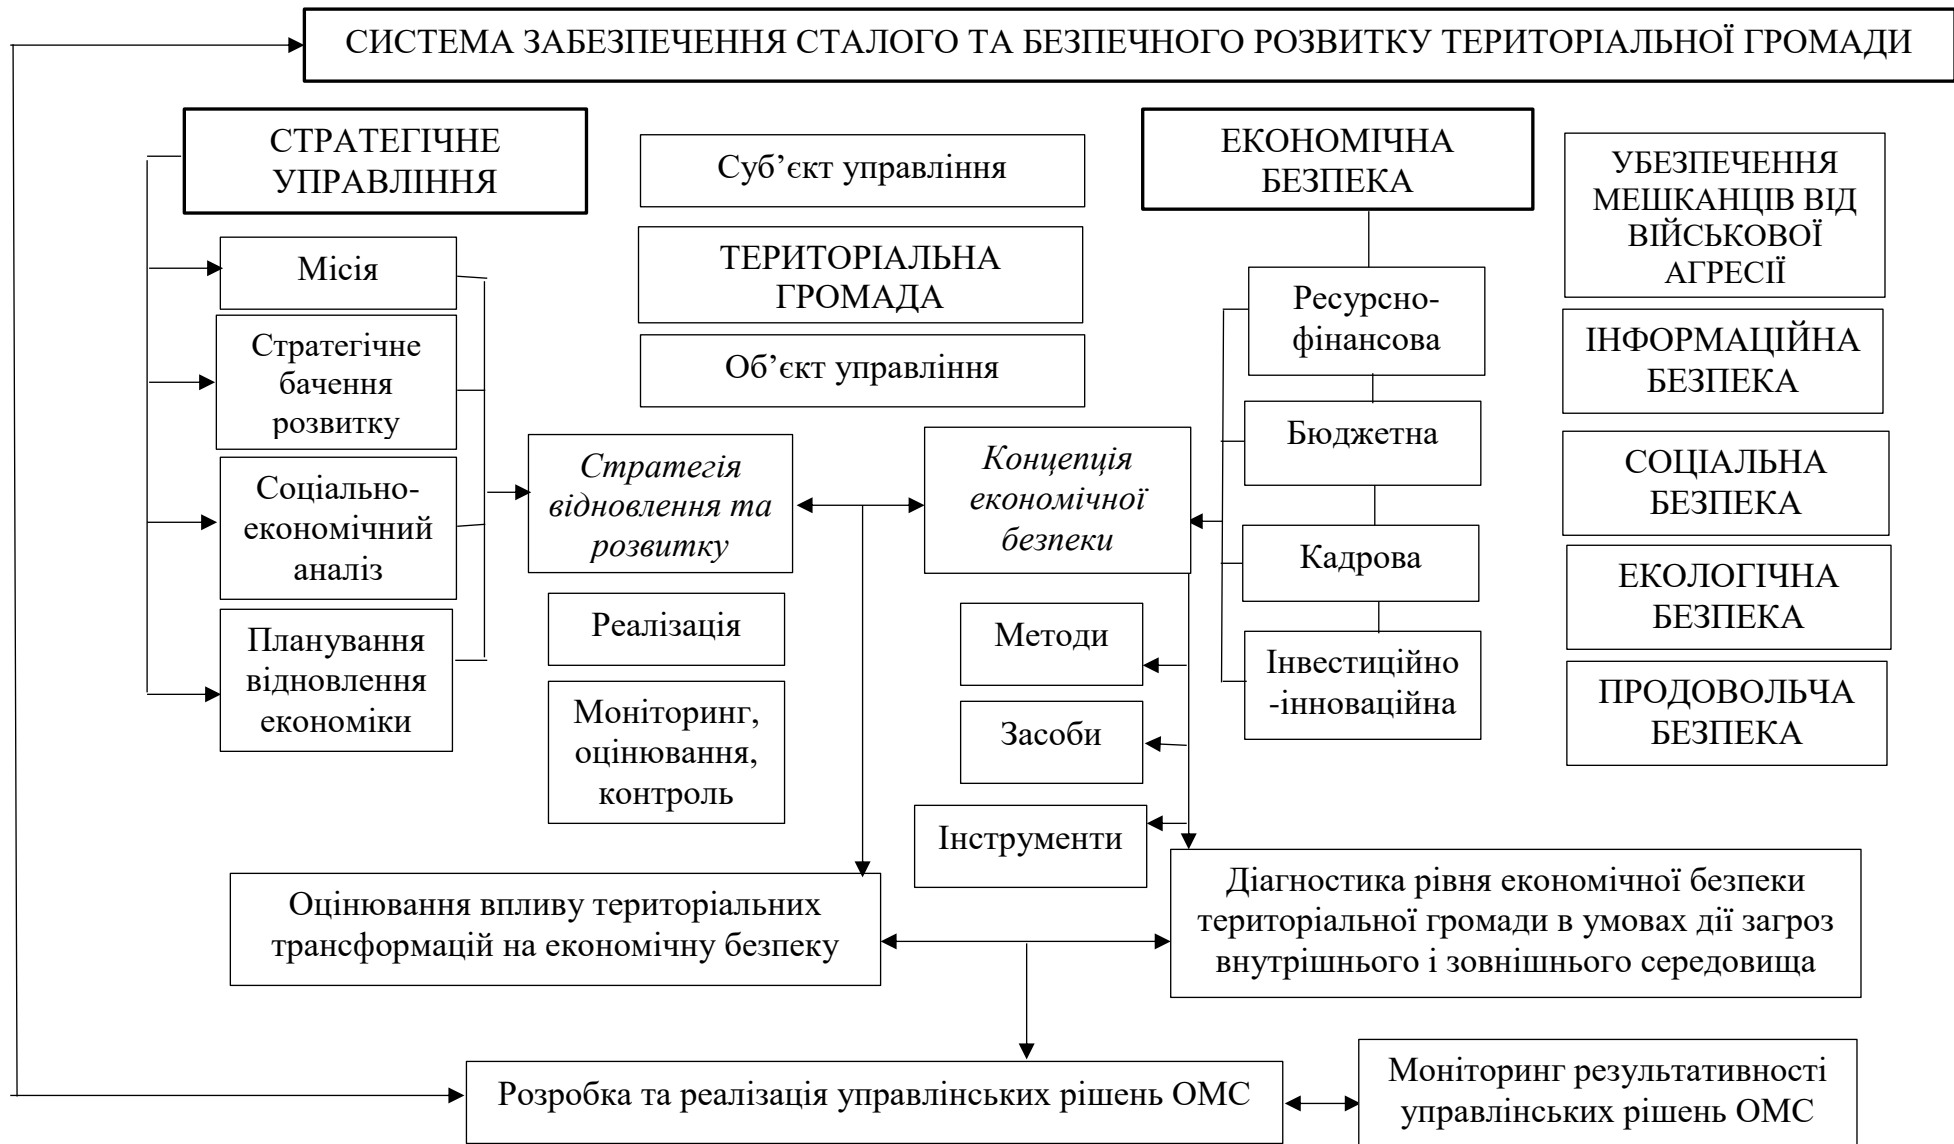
СИСТЕМА ЗАБЕЗПЕЧЕННЯ СТАЛОГО ТА БЕЗПЕЧНОГО РОЗВИТКУ ТЕРИТОРІАЛЬНОЇ ГРОМАДИ

СТРАТЕГІЧНЕ УПРАВЛІННЯ

Місія

Стратегічне бачення розвитку

Соціально-економічний аналіз

Планування відновлення економіки

Суб’єкт управління

ТЕРИТОРІАЛЬНА ГРОМАДА

Об’єкт управління

Стратегія відновлення та розвитку

Реалізація

Моніторинг, оцінювання, контроль

ЕКОНОМІЧНА БЕЗПЕКА

Ресурсно-фінансова

Бюджетна

Кадрова

Інвестиційно-інноваційна

Концепція економічної безпеки

Методи

Засоби

Інструменти

УБЕЗПЕЧЕННЯ МЕШКАНЦІВ ВІД ВІЙСЬКОВОЇ АГРЕСІЇ

ІНФОРМАЦІЙНА БЕЗПЕКА

СОЦІАЛЬНА БЕЗПЕКА

ЕКОЛОГІЧНА БЕЗПЕКА

ПРОДОВОЛЬЧА БЕЗПЕКА

Оцінювання впливу територіальних трансформацій на економічну безпеку

Діагностика рівня економічної безпеки територіальної громади в умовах дії загроз внутрішнього і зовнішнього середовища

Розробка та реалізація управлінських рішень ОМС

Моніторинг результативності управлінських рішень ОМС